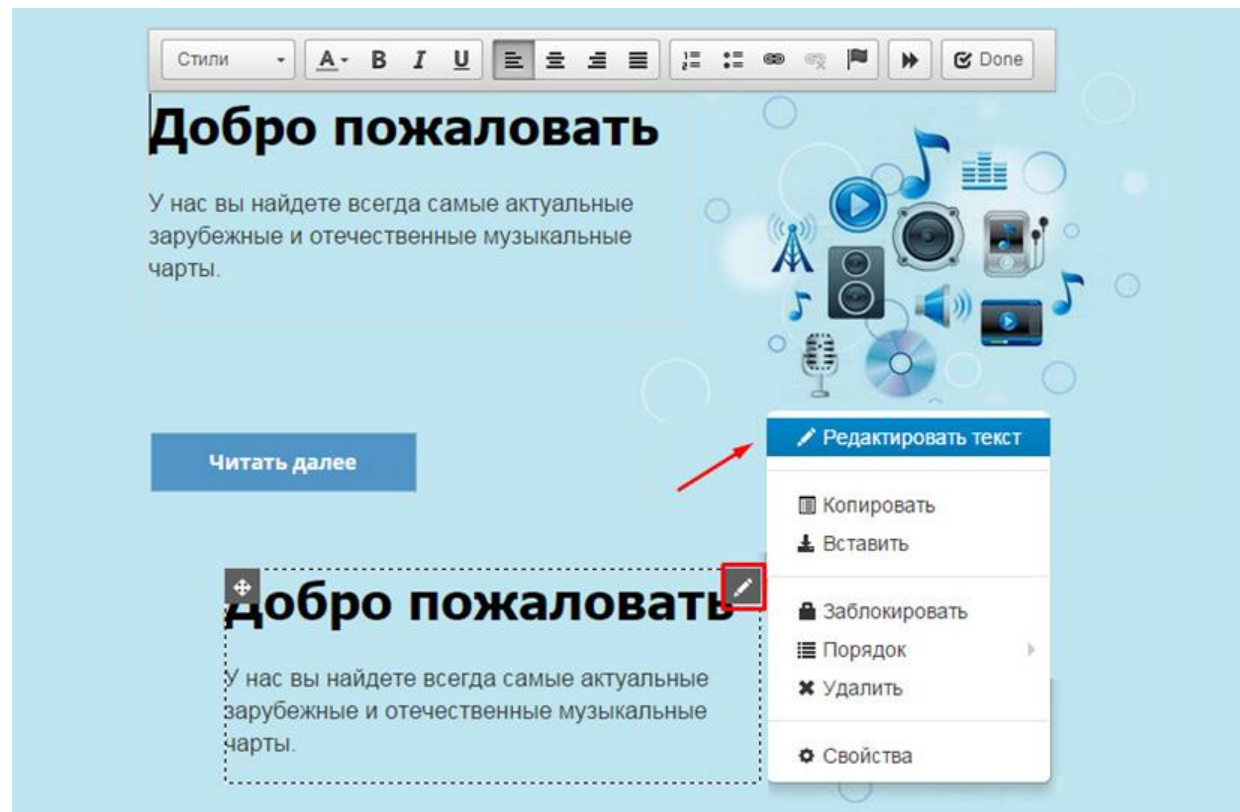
Стили A B I U Done

Добро пожаловать

У нас вы найдете всегда самые актуальные зарубежные и отечественные музыкальные чарты.

Читать далее

Добро пожаловать

У нас вы найдете всегда самые актуальные зарубежные и отечественные музыкальные чарты.

Редактировать текст

Копировать

Вставить

Заблокировать

Порядок

Удалить

Свойства